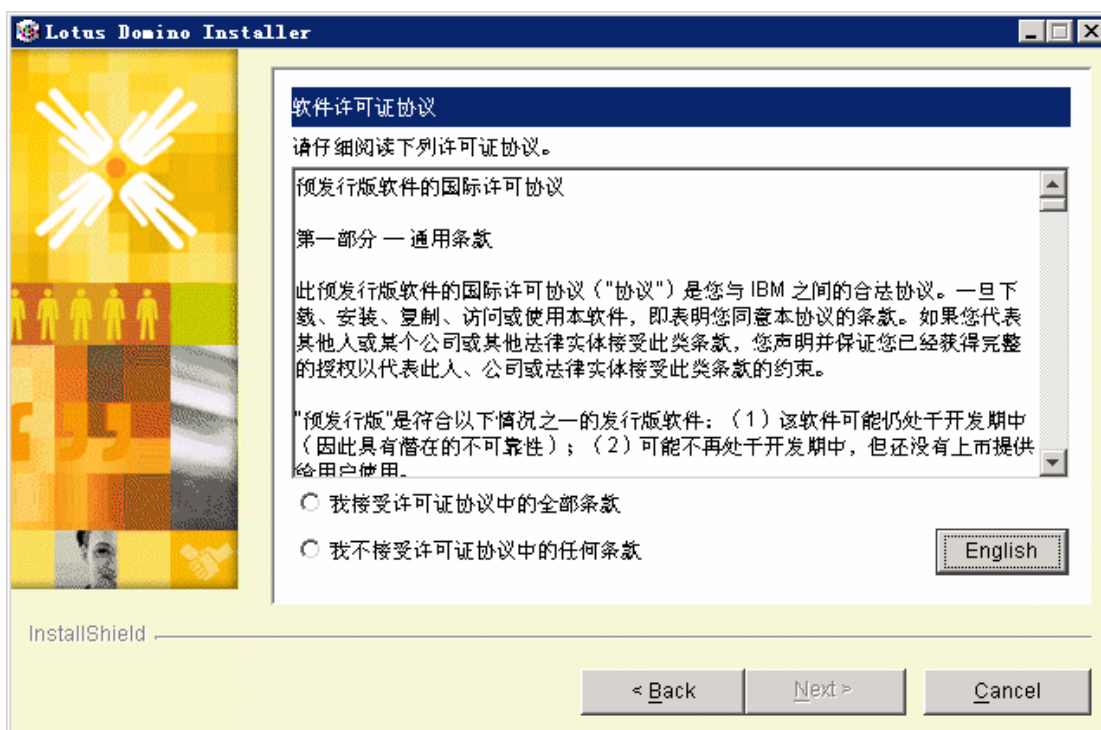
Lotus Domino Installer

软件许可证协议

请仔细阅读下列许可证协议。

预发行版软件的国际许可协议

第一部分 — 通用条款

此预发行版软件的国际许可协议（"协议"）是您与 IBM 之间的合法协议。一旦下载、安装、复制、访问或使用本软件，即表明您同意本协议的条款。如果您代表其他人或某个公司或其他法律实体接受此类条款，您声明并保证您已经获得完整的授权以代表此人、公司或法律实体接受此类条款的约束。

"预发行版"是符合以下情况之一的发行版软件：（1）该软件可能仍处于开发期中（因此具有潜在的不可靠性）；（2）可能不再处于开发期中，但还没有上市提供给用户使用。

我接受许可证协议中的全部条款

我不接受许可证协议中的任何条款

English

InstallShield

< Back

Next >

Cancel